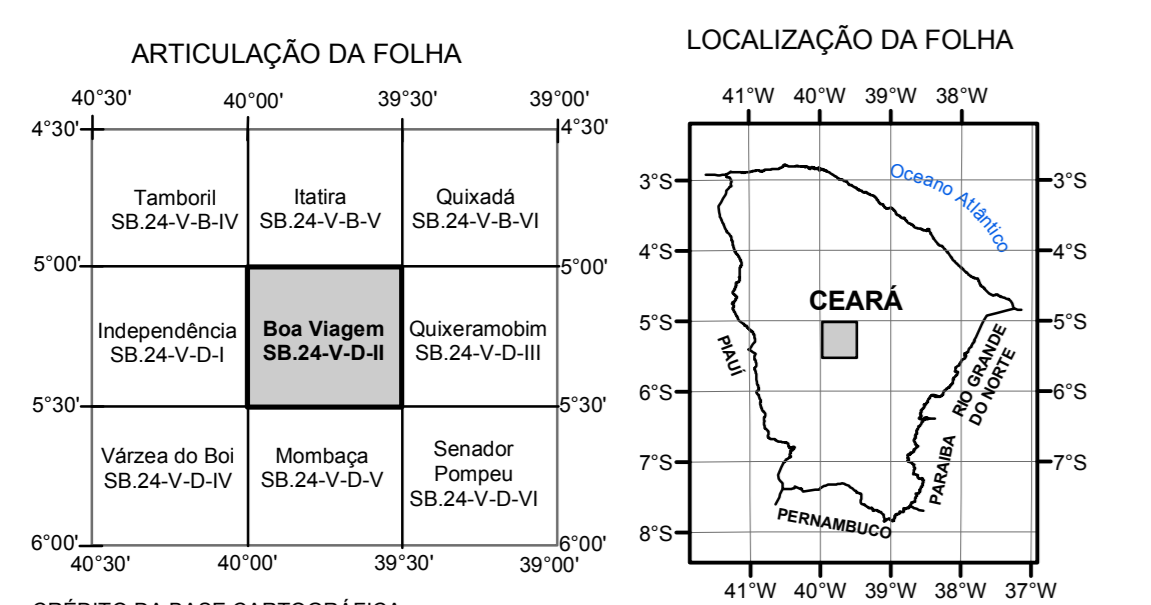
ARTICULAÇÃO DA FOLHA

40°30' 40°00' 39°30' 39°00'

4°30' 4°30'

| Tamboril SB.24-V-B-IV | Itatira SB.24-V-B-V | Quixadá SB.24-V-B-VI |
|---|---|---|
| Independência SB.24-V-D-I | **Boa Viagem SB.24-V-D-II** | Quixeramobim SB.24-V-D-III |
| Várzea do Boi SB.24-V-D-IV | Mombaça SB.24-V-D-V | Senador Pompeu SB.24-V-D-VI |

5°00' 5°00'
5°30' 5°30'
6°00' 6°00'

40°30' 40°00' 39°30' 39°00'

LOCALIZAÇÃO DA FOLHA

41°W 40°W 39°W 38°W

3°S 3°S
4°S 4°S
5°S 5°S
6°S 6°S
7°S 7°S
8°S

Oceano Atlântico

CEARÁ

PIAUÍ

RIO GRANDE DO NORTE

PARAIBA

PERNAMBUCO

41°W 40°W 39°W 38°W 37°W

CRÉDITO DA BASE CARTOGRÁFICA